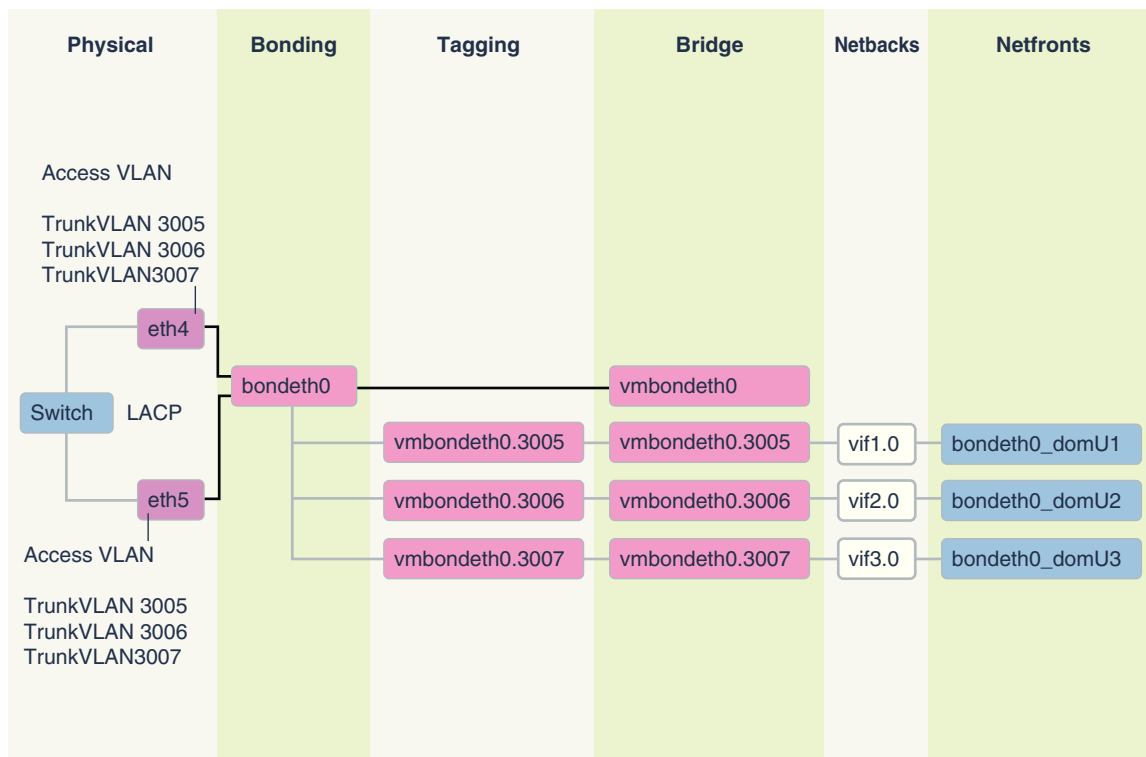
Physical

Bonding

Tagging

Bridge

Netbacks

Netfronts

Access VLAN

TrunkVLAN 3005
TrunkVLAN 3006
TrunkVLAN3007

eth4

Switch

LACP

eth5

Access VLAN

TrunkVLAN 3005
TrunkVLAN 3006
TrunkVLAN3007

bondeth0

vmbondeth0

vmbondeth0.3005

vmbondeth0.3005

vif1.0

bondeth0_domU1

vmbondeth0.3006

vmbondeth0.3006

vif2.0

bondeth0_domU2

vmbondeth0.3007

vmbondeth0.3007

vif3.0

bondeth0_domU3